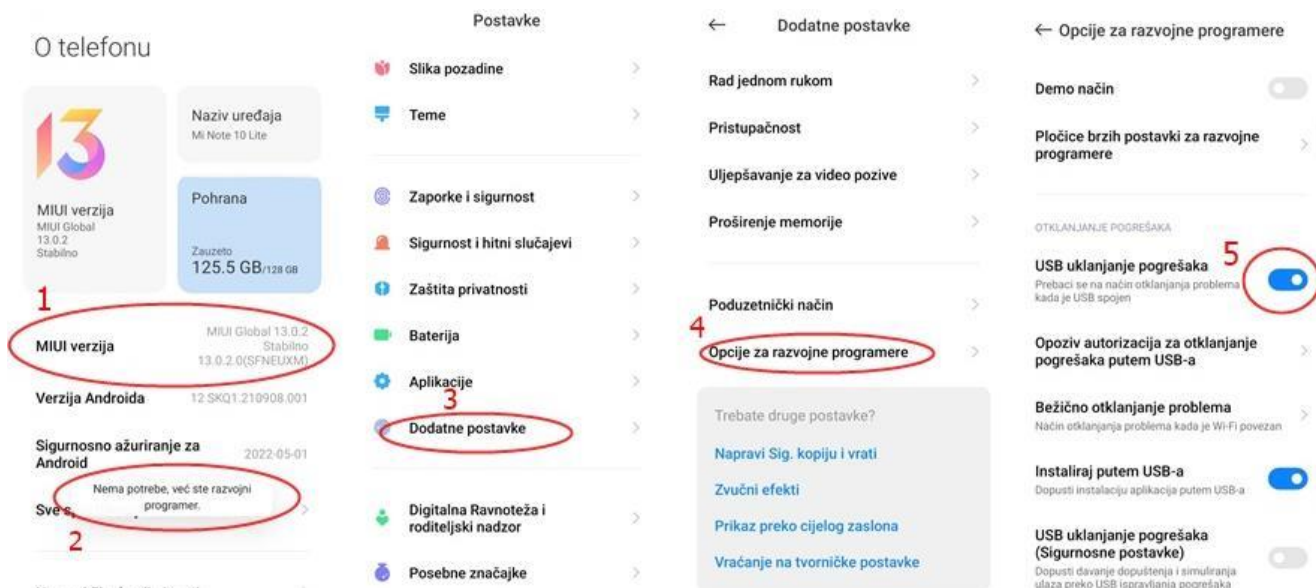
O telefonu

13

MIUI verzija
MIUI Global
13.0.2
Stabilno

Naziv uređaja
Mi Note 10 Lite

Pohrana
Zauzeto
125.5 GB/128 GB

1

MIUI verzija
MIUI Global 13.0.2
Stabilno
13.0.2.0(SFNEUXM)

Verzija Androida
12 SKQ1.210908.001

Sigurnosno ažuriranje za Android
2022-05-01

Nema potrebe, već ste razvojni programer.

Sve s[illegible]

2

Postavke

Slika pozadine

Teme

Zaporke i sigurnost

Sigurnost i hitni slučajevi

Zaštita privatnosti

Baterija

Aplikacije

3

Dodatne postavke

Digitalna Ravnoteža i roditeljski nadzor

Posebne značajke

←
Dodatne postavke

Rad jednom rukom

Pristupačnost

Uljepšavanje za video pozive

Proširenje memorije

Poduzetnički način

4

Opcije za razvojne programere

Trebate druge postavke?

Napravi Sig. kopiju i vrati

Zvučni efekti

Prikaz preko cijelog zaslona

Vraćanje na tvorničke postavke

← Opcije za razvojne programere

Demo način

Pločice brzih postavki za razvojne programere

OTKLANJANJE POGREŠAKA

5

USB uklanjanje pogrešaka
Prebaci se na način otklanjanja problema kada je USB spojen

Opoziv autorizacija za otklanjanje pogrešaka putem USB-a

Bežično otklanjanje problema
Način otklanjanja problema kada je Wi-Fi povezan

Instaliraj putem USB-a
Dopusti instalaciju aplikacija putem USB-a

USB uklanjanje pogrešaka (Sigurnosne postavke)
Dopusti davanje dopuštenja i simuliranja ulaza preko USB ispravljanja pogrešaka